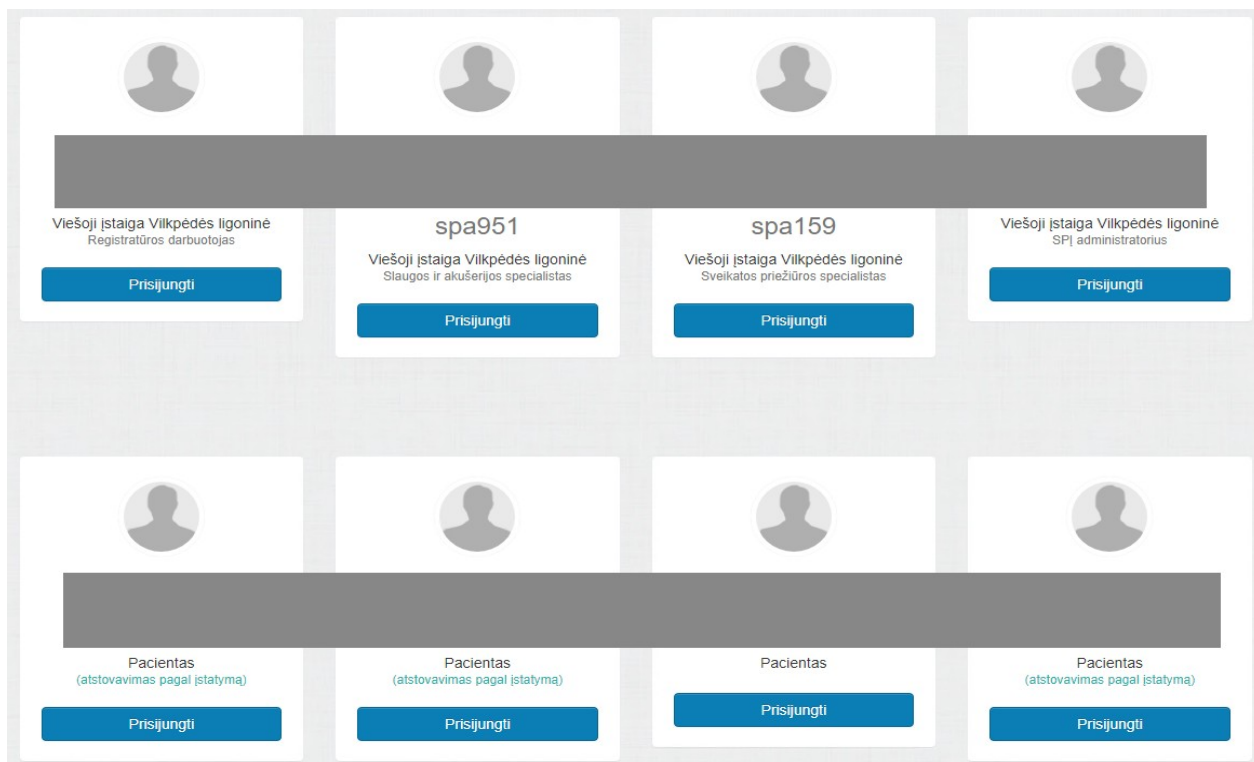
Viešoji įstaiga Vilkpėdės ligoninė
Registratūros darbuotojas

Prisijungti

spa951

Viešoji įstaiga Vilkpėdės ligoninė
Slaugos ir akušerijos specialistas

Prisijungti

spa159

Viešoji įstaiga Vilkpėdės ligoninė
Sveikatos priežiūros specialistas

Prisijungti

Viešoji įstaiga Vilkpėdės ligoninė
SPĮ administratorius

Prisijungti

Pacientas
(atstovavimas pagal įstatymą)

Prisijungti

Pacientas
(atstovavimas pagal įstatymą)

Prisijungti

Pacientas

Prisijungti

Pacientas
(atstovavimas pagal įstatymą)

Prisijungti